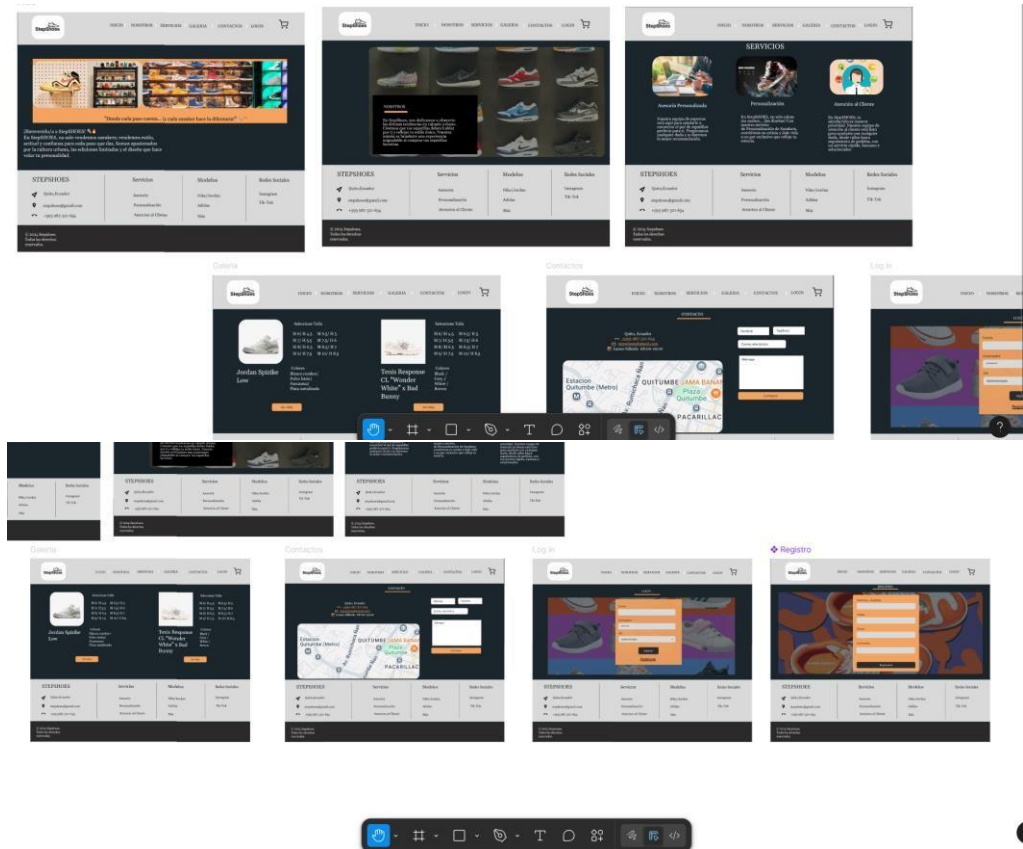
StepShoes INICIO NOSOTROS SERVICIOS GALERIA CONTACTOS LOGIN

"Desde cada paso cuenta... la cada sneaker hace la diferencia"

¡Bienvenido/a a StepSHOES!
En StepSHOES, no solo vendemos sneakers, vendemos estilo, actitud y confianza para cada paso que das. Somos apasionados por la cultura urbana, las ediciones limitadas y el diseño que hace volar la personalidad.

STEPSHOES
Quito, Ecuador
stepshoes@gmail.com
+593 987 321 654

Servicios
Asesoría
Personalización
Atención al Cliente

Modelos
Nike Jordan
Adidas
Nike

Redes Sociales
Instagram
Tik Tok

© 2024 StepShoes. Todos los derechos reservados.

StepShoes INICIO NOSOTROS SERVICIOS GALERIA CONTACTOS LOGIN

NOSOTROS

StepShoes INICIO NOSOTROS SERVICIOS GALERIA CONTACTOS LOGIN

SERVICIOS

Asesoría Personalizada
Personalización
Atención al Cliente

Galeria

StepShoes INICIO NOSOTROS SERVICIOS GALERIA CONTACTOS LOGIN

Jordan Spizike Low
Tenis Response CL "Wonder White" x Bad Bunny

Contactos

StepShoes INICIO NOSOTROS SERVICIOS GALERIA CONTACTOS LOGIN

CONTACTOS
Quito, Ecuador
Estacion Quitumbe (Metro)
QUITUMBE
Plaza Quitumbe
PACARILLAC

Log In

StepShoes INICIO NOSOTROS SERVICIOS

Galeria
Contactos
Log In
Registro

Jordan Spizike Low
Tenis Response CL "Wonder White" x Bad Bunny

Estacion Quitumbe (Metro)
QUITUMBE
Plaza Quitumbe
PACARILLAC

STEPSHOES
Servicios
Modelos
Redes Sociales

T